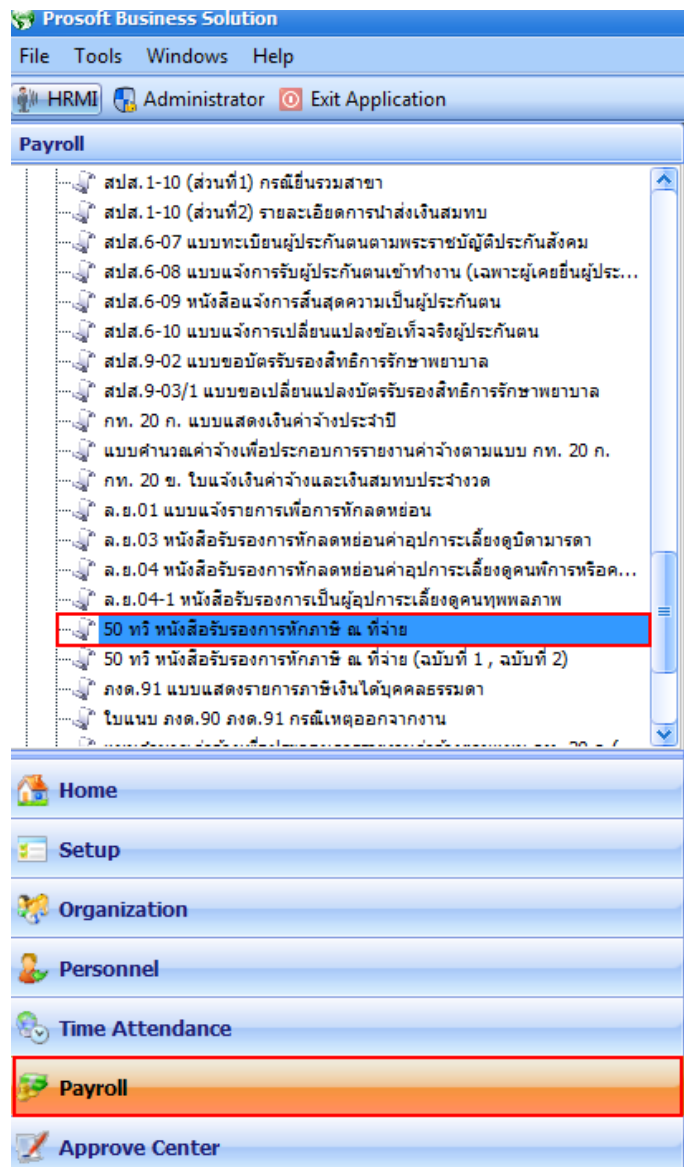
Prosoft Business Solution

File Tools Windows Help

HRMI Administrator Exit Application

Payroll

สปส.1-10 (ส่วนที่1) กรณียื่นรวมสาขา
สปส.1-10 (ส่วนที่2) รายละเอียดการนำส่งเงินสมทบ
สปส.6-07 แบบทะเบียนผู้ประกันตนตามพระราชบัญญัติประกันสังคม
สปส.6-08 แบบแจ้งการรับผู้ประกันตนเข้าทำงาน (เฉพาะผู้เคยยื่นผู้ประ...
สปส.6-09 หนังสือแจ้งการสิ้นสุดความเป็นผู้ประกันตน
สปส.6-10 แบบแจ้งการเปลี่ยนแปลงข้อเท็จจริงผู้ประกันตน
สปส.9-02 แบบขอบัตรรับรองสิทธิการรักษาพยาบาล
สปส.9-03/1 แบบขอเปลี่ยนแปลงบัตรรับรองสิทธิการรักษาพยาบาล
กท. 20 ก. แบบแสดงเงินค่าจ้างประจำปี
แบบคำนวณค่าจ้างเพื่อประกอบการรายงานค่าจ้างตามแบบ กท. 20 ก.
กท. 20 ข. ใบแจ้งเงินค่าจ้างและเงินสมทบประจำงวด
ล.ย.01 แบบแจ้งรายการเพื่อการหักลดหย่อน
ล.ย.03 หนังสือรับรองการหักลดหย่อนค่าอุปการะเลี้ยงดูบิดามารดา
ล.ย.04 หนังสือรับรองการหักลดหย่อนค่าอุปการะเลี้ยงดูคนพิการหรือค...
ล.ย.04-1 หนังสือรับรองการเป็นผู้อุปการะเลี้ยงดูคนทุพพลภาพ
50 ทวิ หนังสือรับรองการหักภาษี ณ ที่จ่าย
50 ทวิ หนังสือรับรองการหักภาษี ณ ที่จ่าย (ฉบับที่ 1 , ฉบับที่ 2)
ภงด.91 แบบแสดงรายการภาษีเงินได้บุคคลธรรมดา
ใบแนบ ภงด.90 ภงด.91 กรณีเหตุออกจากงาน
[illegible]

Home
Setup
Organization
Personnel
Time Attendance
Payroll
Approve Center